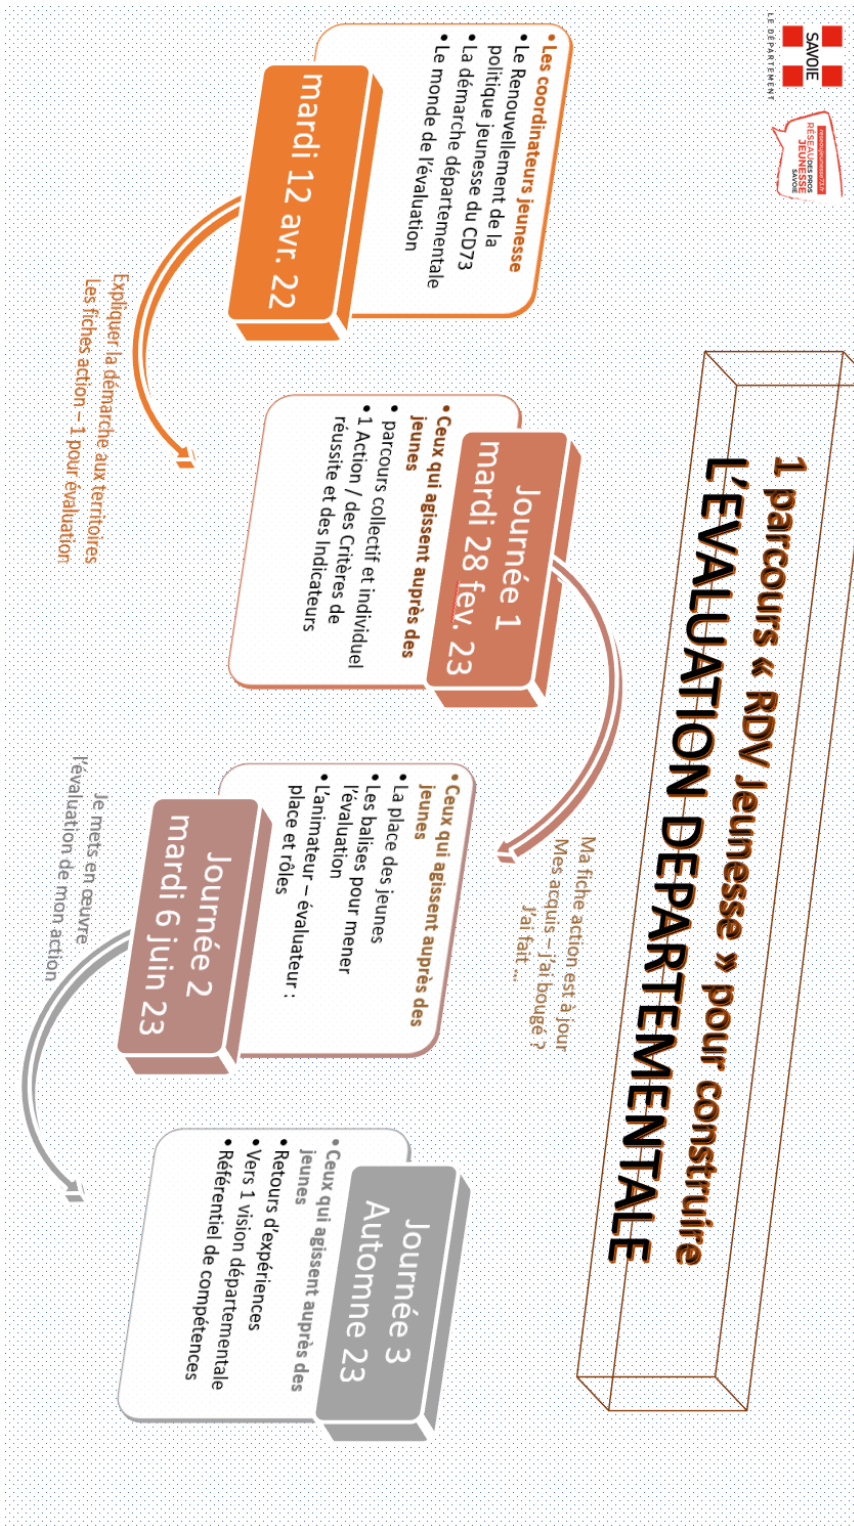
SAVOIE
LE DÉPARTEMENT

RÉSEAU DÉPARTEMENTAL DES ACTEURS JEUNESSE SAVOIE

1 parcours « RDV Jeunesse » pour construire L'ÉVALUATION DEPARTEMENTALE

mardi 12 avr. 22

• Les coordinateurs jeunesse
• Le Renouvellement de la politique Jeunesse du CD73
• La démarche départementale
• Le monde de l'évaluation

Expliquer la démarche aux territoires
Les fiches action – 1 pour évaluation

Journée 1
mardi 28 fev. 23

• Ceux qui agissent auprès des jeunes
• parcours collectif et individuel
• 1 Action / des Critères de réussite et des Indicateurs

Ma fiche action est à jour
Mes acquis – j'ai bougé ?
J'ai fait …

Journée 2
mardi 6 juin 23

• Ceux qui agissent auprès des jeunes
• La place des jeunes
• Les balises pour mener l'évaluation
• L'animateur – évaluateur : place et rôles

Je mets en œuvre
l'évaluation de mon action

Journée 3
Automne 23

• Ceux qui agissent auprès des jeunes
• Retours d'expériences
• Vers 1 vision départementale
• Référentiel de compétences